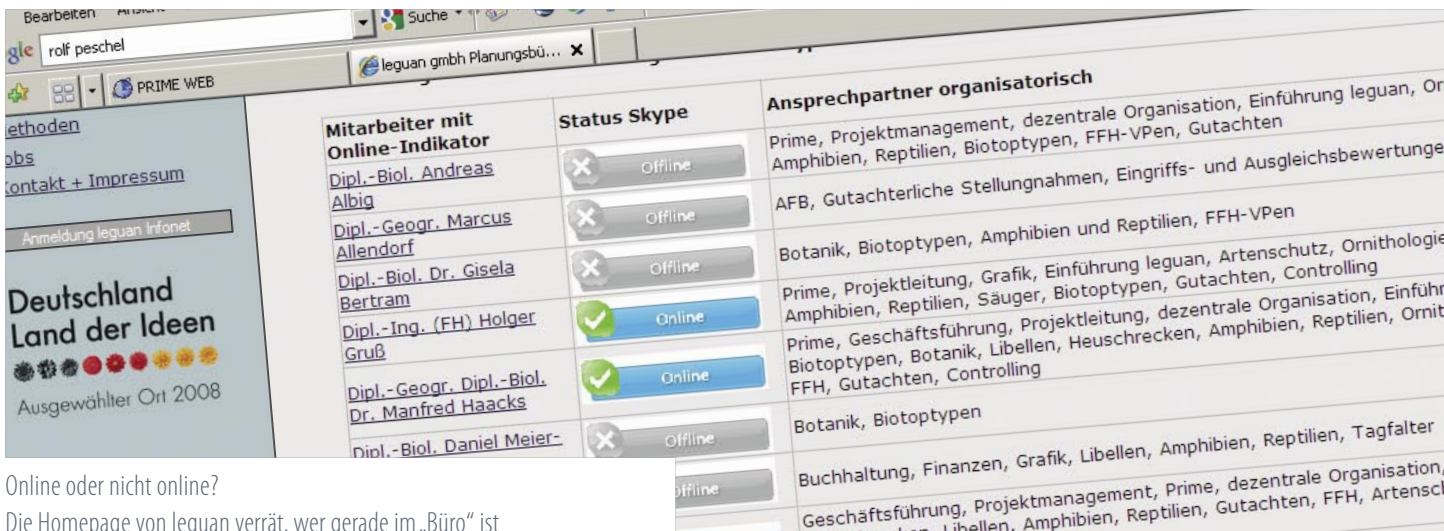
Bearbeiten Ansicht

gle rolf peschel

Suche

PRIME WEB

leguan gmbh Planungsbü... ×

ethoden
obs
Kontakt + Impressum

Anmeldung leguan Infonet

Deutschland
Land der Ideen

Ausgewählter Ort 2008

| Mitarbeiter mit Online-Indikator | Status Skype | Ansprechpartner organisatorisch |
|---|---|---|
| Dipl.-Biol. Andreas Albig | Offline | Prime, Projektmanagement, dezentrale Organisation, Einführung leguan, Or Amphibien, Reptilien, Biotoptypen, FFH-VPen, Gutachten |
| Dipl.-Geogr. Marcus Allendorf | Offline | AFB, Gutachterliche Stellungnahmen, Eingriffs- und Ausgleichsbewertunge |
| Dipl.-Biol. Dr. Gisela Bertram | Offline | Botanik, Biotoptypen, Amphibien und Reptilien, FFH-VPen |
| Dipl.-Ing. (FH) Holger Gruß | Online | Prime, Projektleitung, Grafik, Einführung leguan, Artenschutz, Ornithologie Amphibien, Reptilien, Säuger, Biotoptypen, Gutachten, Controlling |
| Dipl.-Geogr. Dipl.-Biol. Dr. Manfred Haacks | Online | Prime, Geschäftsführung, Projektleitung, dezentrale Organisation, Einführ Biotoptypen, Botanik, Libellen, Heuschrecken, Amphibien, Reptilien, Ornit FFH, Gutachten, Controlling |
| Dipl.-Biol. Daniel Meier- | Offline | Botanik, Biotoptypen |
| | ffline | Buchhaltung, Finanzen, Grafik, Libellen, Amphibien, Reptilien, Tagfalter |
| | | Geschäftsführung, Projektmanagement, Prime, dezentrale Organisation, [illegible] Libellen, Amphibien, Reptilien, Gutachten, FFH, Artensc |

Online oder nicht online?
Die Homepage von leguan verrät, wer gerade im „Büro“ ist